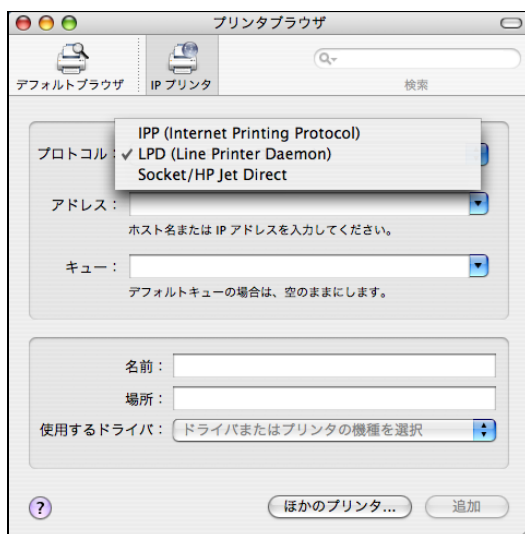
プリンタブラウザ

デフォルトブラウザ IP プリンタ

検索

IPP (Internet Printing Protocol)
プロトコル： ✓ LPD (Line Printer Daemon)
Socket/HP Jet Direct

アドレス：
ホスト名または IP アドレスを入力してください。

キュー：
デフォルトキューの場合は、空のままにします。

名前：
場所：
使用するドライバ： ドライバまたはプリンタの機種を選択

?

ほかのプリンタ...
追加